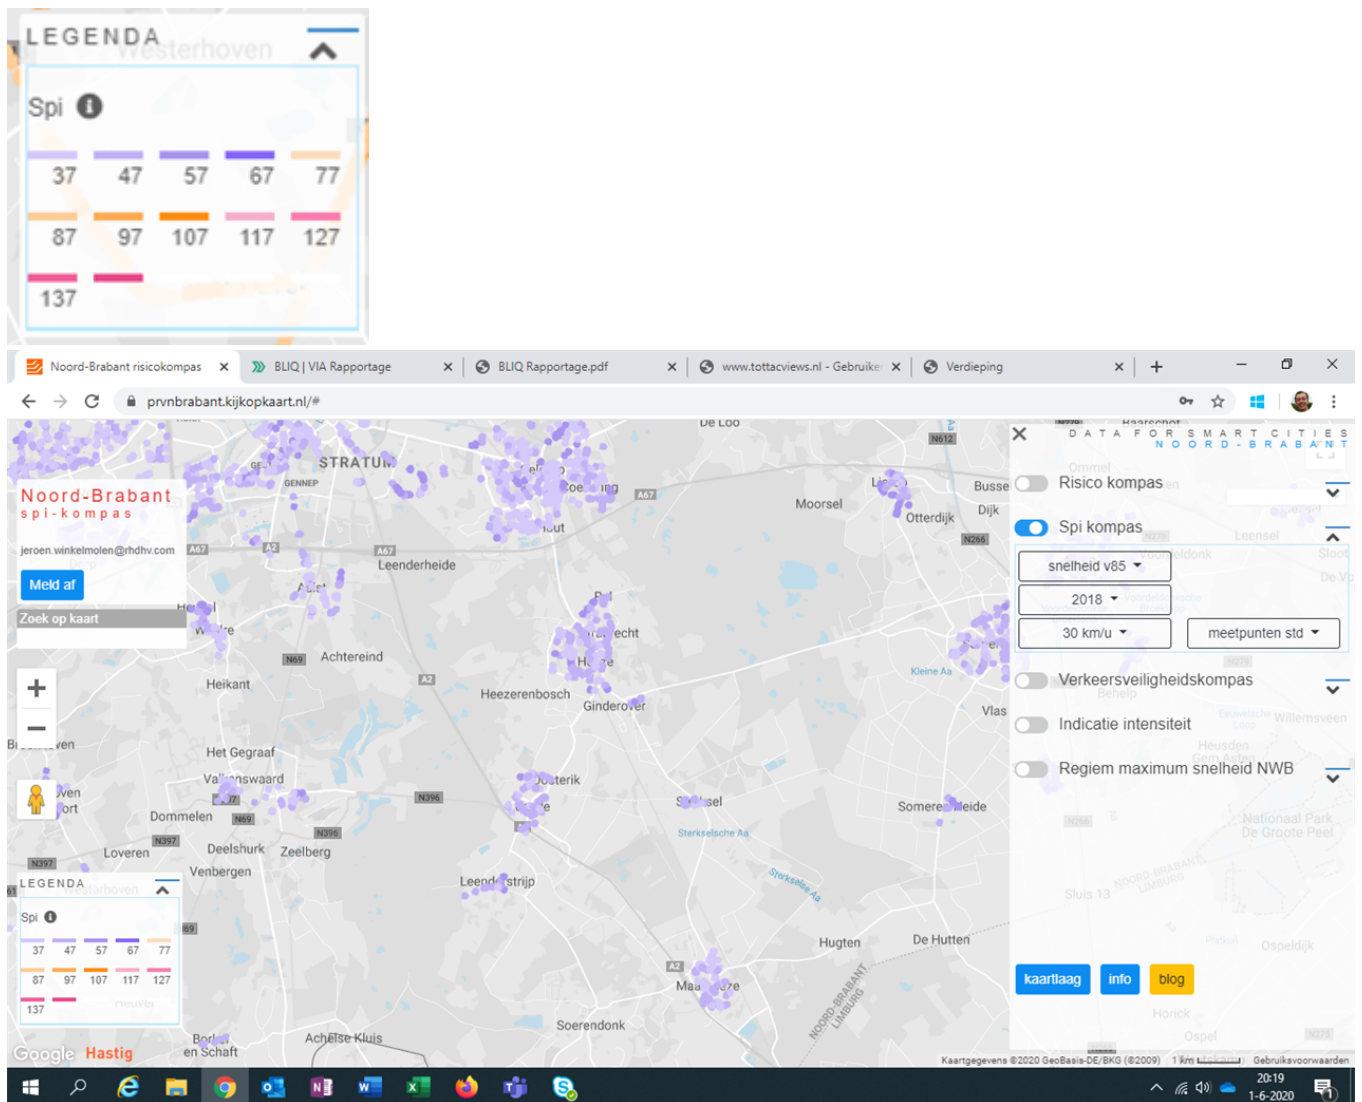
LEGENDA

Spi

37 47 57 67 77
87 97 107 117 127
137

Noord-Brabant risicokompas
BLIQ | VIA Rapportage
BLIQ Rapportage.pdf
www.tottacviews.nl - Gebruike
Verdieping

prvnbrabant.kijkopkaart.nl/#

Noord-Brabant
spi-kompas

jeroen.winkelmolen@rhdhv.com
Meld af
Zoek op kaart

DATA FOR SMART CITIES
NOORD-BRABANT

Risico kompas
Spi kompas
snelheid v85
2018
30 km/u
meetpunten std
Verkeersveiligheidskompas
Indicatie intensiteit
Regiem maximum snelheid NWB

kaartlaag
info
blog

STRATUM
Leenderheide
Achtereind
Heikant
Heezerenbosch
Ginderover
Moorsel
Otterdijk
Busse
Dijk
Vlas
Het Gegraaf
Dommelen
Loveren
Deelshurk
Zeelberg
Venbergen
Leenderstrijp
Sterkselsche Aa
Someren-Heide
Hugten
De Hutten
Soerendonk
Achelse Kluis
en Schaft
De Loo
Kleine Aa

LEGENDA
Spi
37 47 57 67 77
87 97 107 117 127
137

Google Hastig
Kaartgegevens ©2020 GeoBasis-DE/BKG (©2009) 1 km Gebruiksvoorwaarden

20:19
1-6-2020